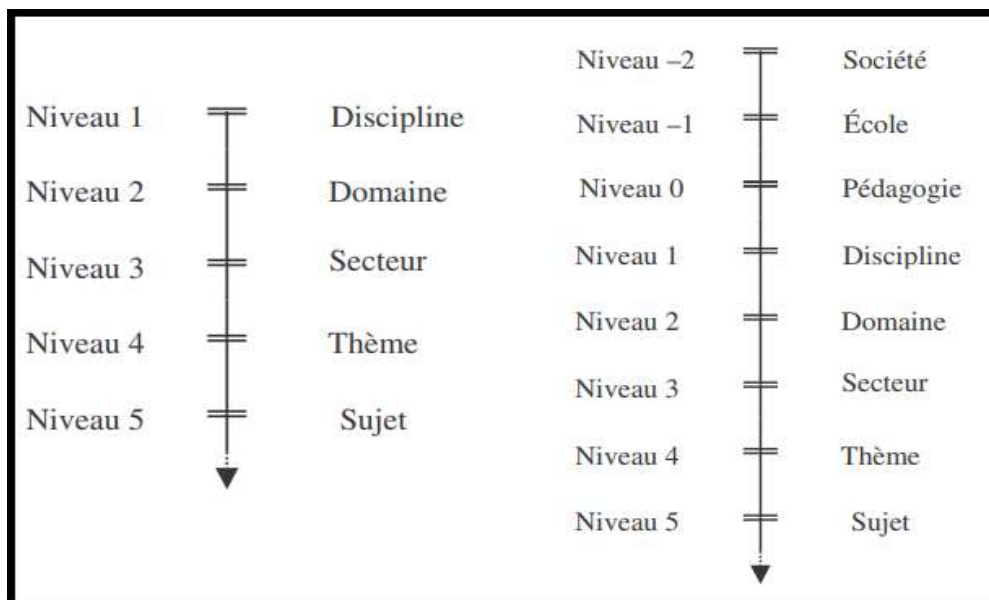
Niveau 1 Discipline
Niveau 2 Domaine
Niveau 3 Secteur
Niveau 4 Thème
Niveau 5 Sujet

Niveau –2 Société
Niveau –1 École
Niveau 0 Pédagogie
Niveau 1 Discipline
Niveau 2 Domaine
Niveau 3 Secteur
Niveau 4 Thème
Niveau 5 Sujet